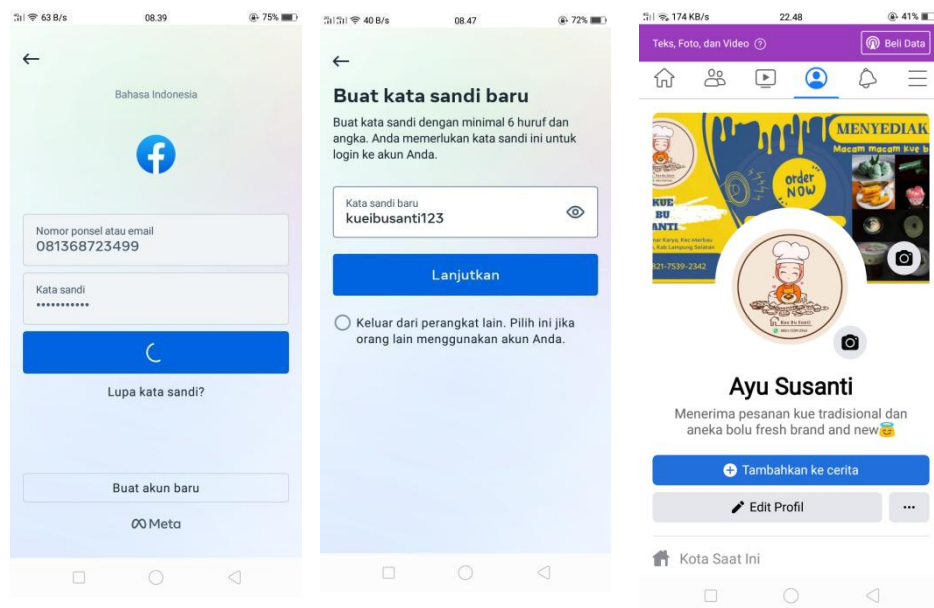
63 B/s 08.39 75%

←

Bahasa Indonesia

Nomor ponsel atau email
081368723499

Kata sandi
•••••••••••

Lupa kata sandi?

Buat akun baru

Meta

40 B/s 08.47 72%

←

Buat kata sandi baru

Buat kata sandi dengan minimal 6 huruf dan angka. Anda memerlukan kata sandi ini untuk login ke akun Anda.

Kata sandi baru
kueibusanti123

Lanjutkan

Keluar dari perangkat lain. Pilih ini jika orang lain menggunakan akun Anda.

174 KB/s 22.48 41%

Teks, Foto, dan Video ⑦

Beli Data

MENYEDIAK
Macam macam kue b
order NOW
KUE BU ANTI
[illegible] Karya, Kec Merbau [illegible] Kab Lampung Selatan
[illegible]821-7539-2342

Ayu Susanti

Menerima pesanan kue tradisional dan aneka bolu fresh brand and new😇

Tambahkan ke cerita

Edit Profil

...

Kota Saat Ini